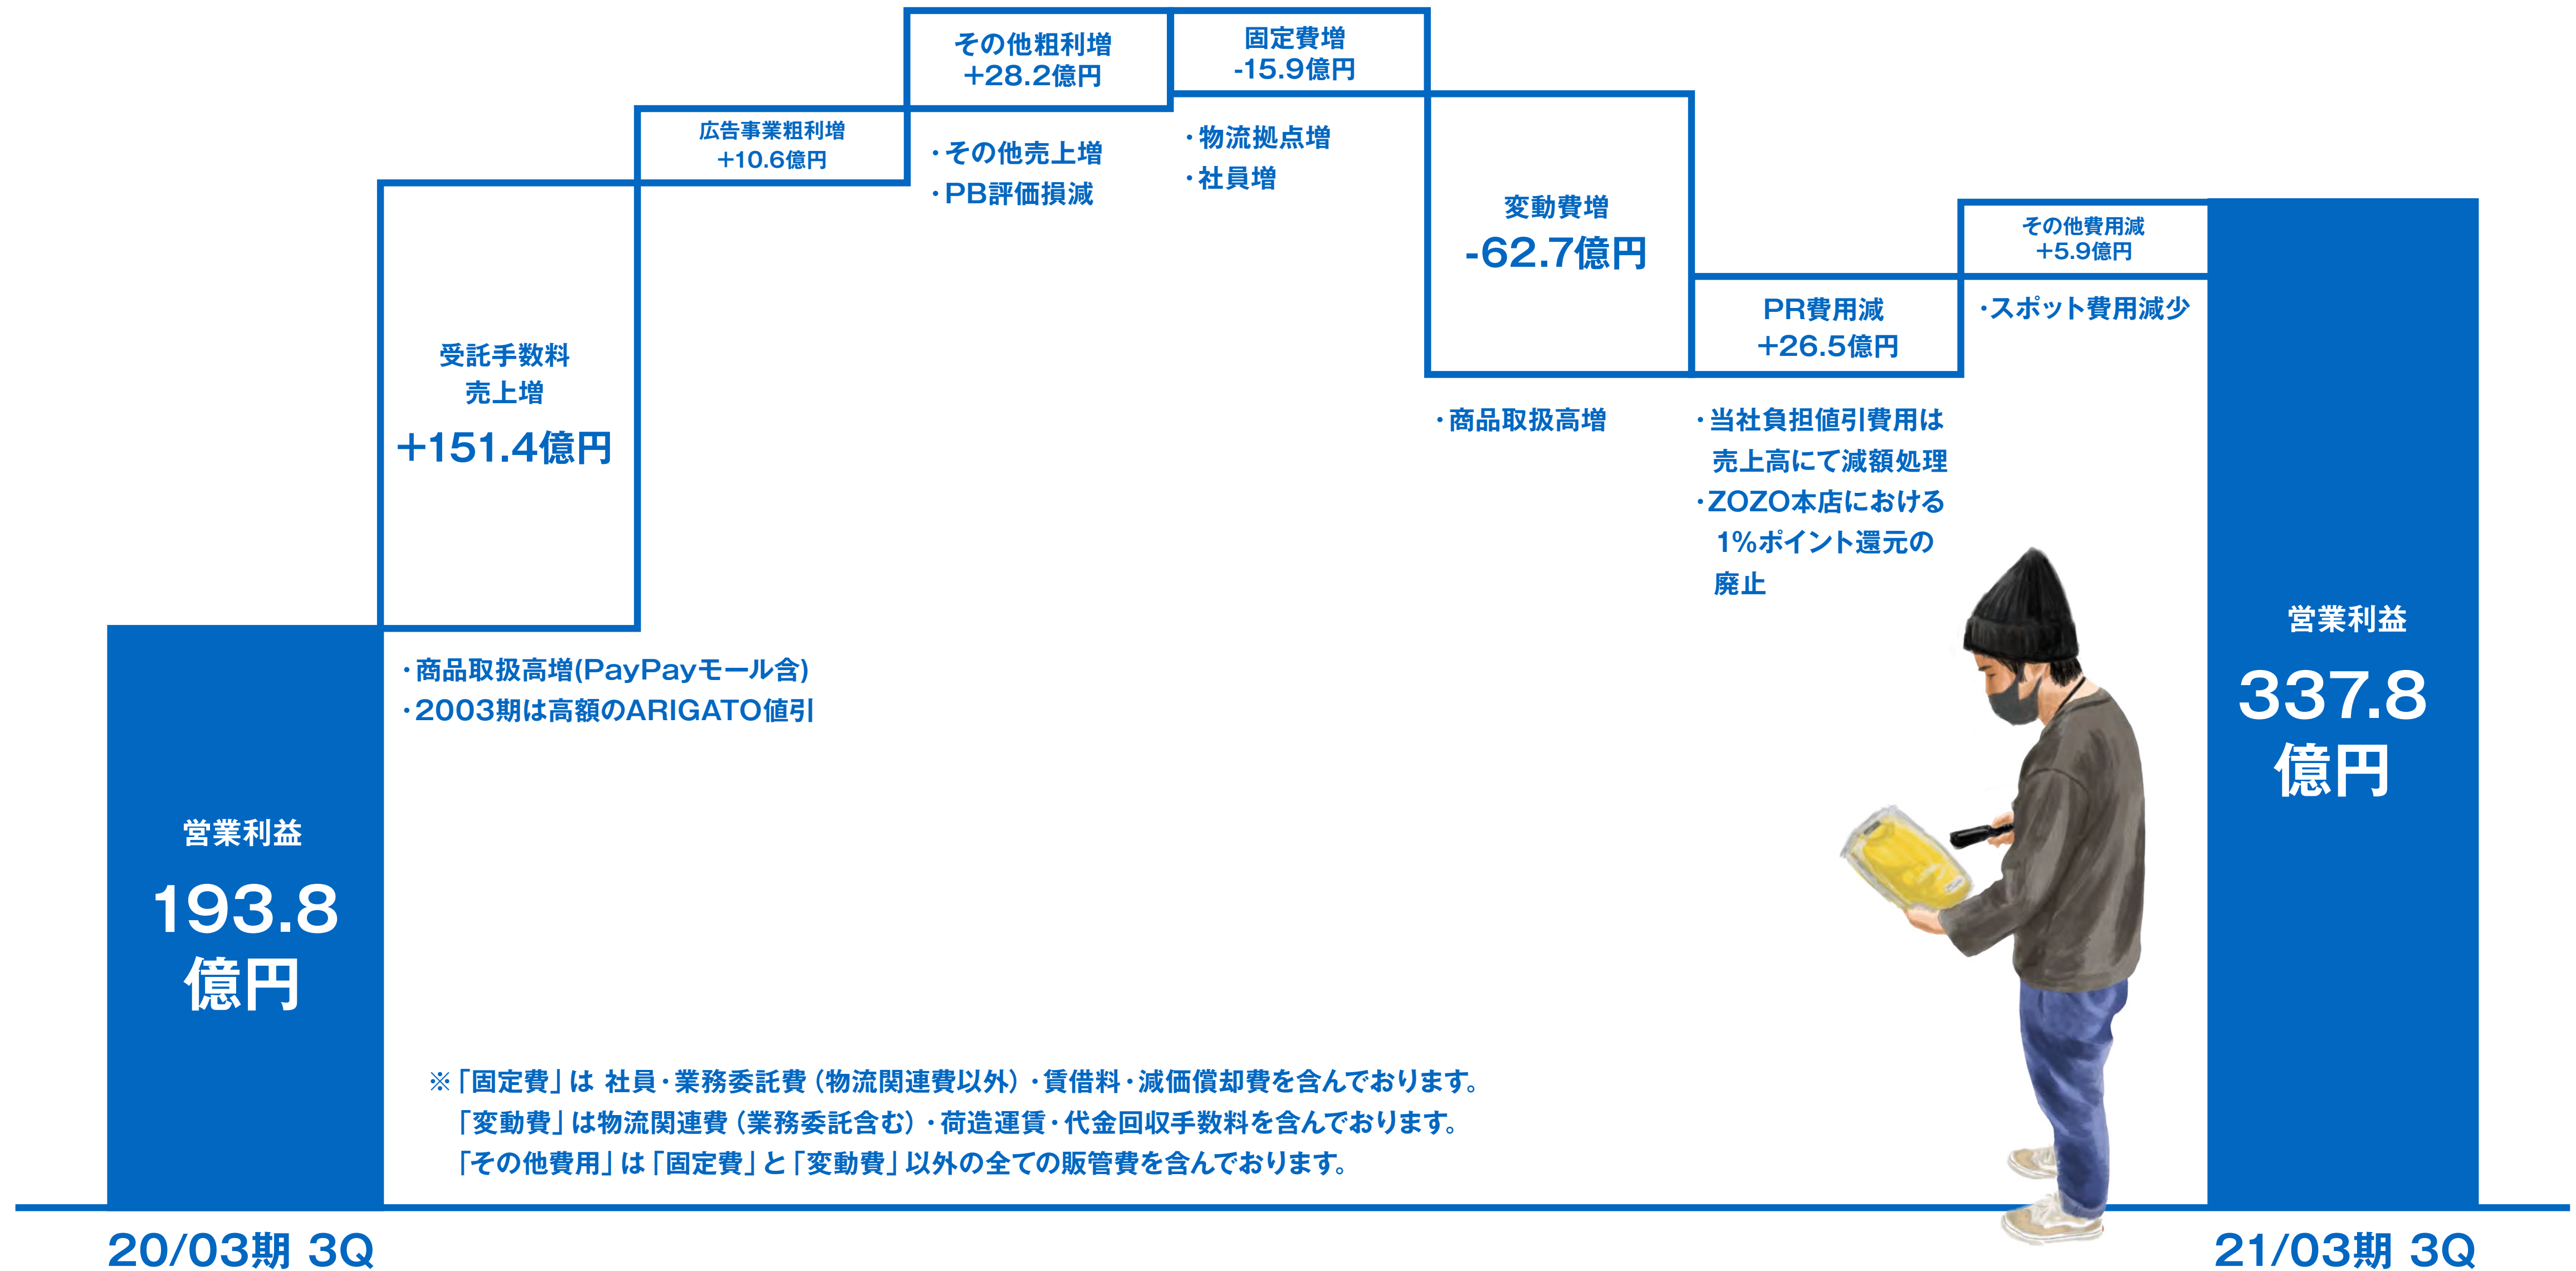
営業利益
193.8
億円

受託手数料
売上増
+151.4億円

・商品取扱高増(PayPayモール含)
・2003期は高額のARIGATO値引

広告事業粗利増
+10.6億円

その他粗利増
+28.2億円

・その他売上増
・PB評価損減

固定費増
-15.9億円

・物流拠点増
・社員増

変動費増
-62.7億円

・商品取扱高増

PR費用減
+26.5億円

・当社負担値引費用は売上高にて減額処理
・ZOZO本店における1%ポイント還元の廃止

その他費用減
+5.9億円

・スポット費用減少

営業利益
337.8
億円

※「固定費」は 社員・業務委託費（物流関連費以外）・賃借料・減価償却費を含んでおります。
「変動費」は物流関連費（業務委託含む）・荷造運賃・代金回収手数料を含んでおります。
「その他費用」は「固定費」と「変動費」以外の全ての販管費を含んでおります。

20/03期 3Q

21/03期 3Q